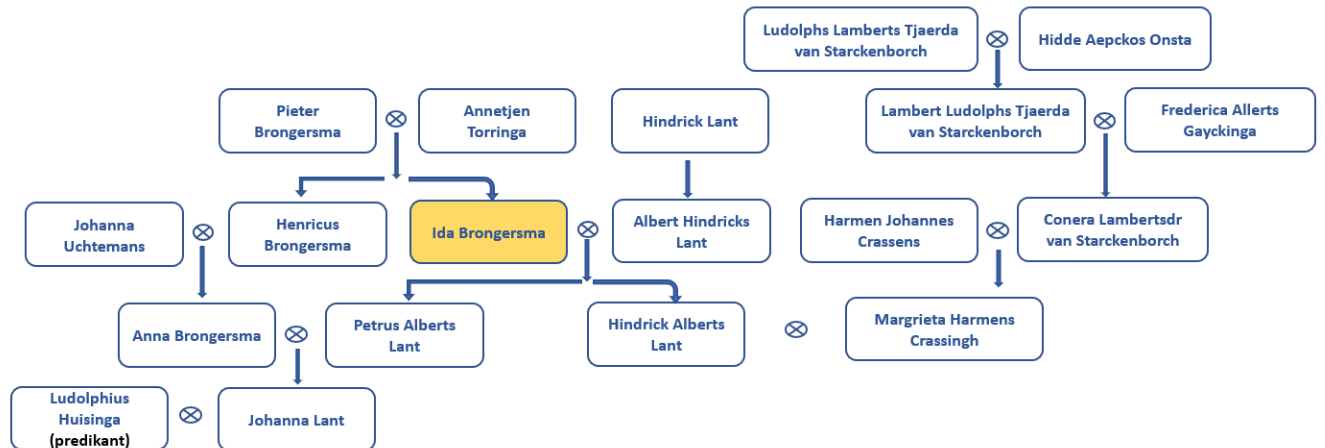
Ludolphs Lamberts Tjaerda van Starckenborch ⊗ Hidde Aepckos Onsta

Pieter Brongersma ⊗ Annetjen Torringa

Hindrick Lant

Lambert Ludolphs Tjaerda van Starckenborch ⊗ Frederica Allerts Gayckinga

Johanna Uchtemans ⊗ Henricus Brongersma

Ida Brongersma ⊗ Albert Hindricks Lant

Harmen Johannes Crassens ⊗ Conera Lambertsdr van Starckenborch

Anna Brongersma ⊗ Petrus Alberts Lant

Hindrick Alberts Lant ⊗ Margrieta Harmens Crassingh

Ludolphius Huisinga (predikant) ⊗ Johanna Lant